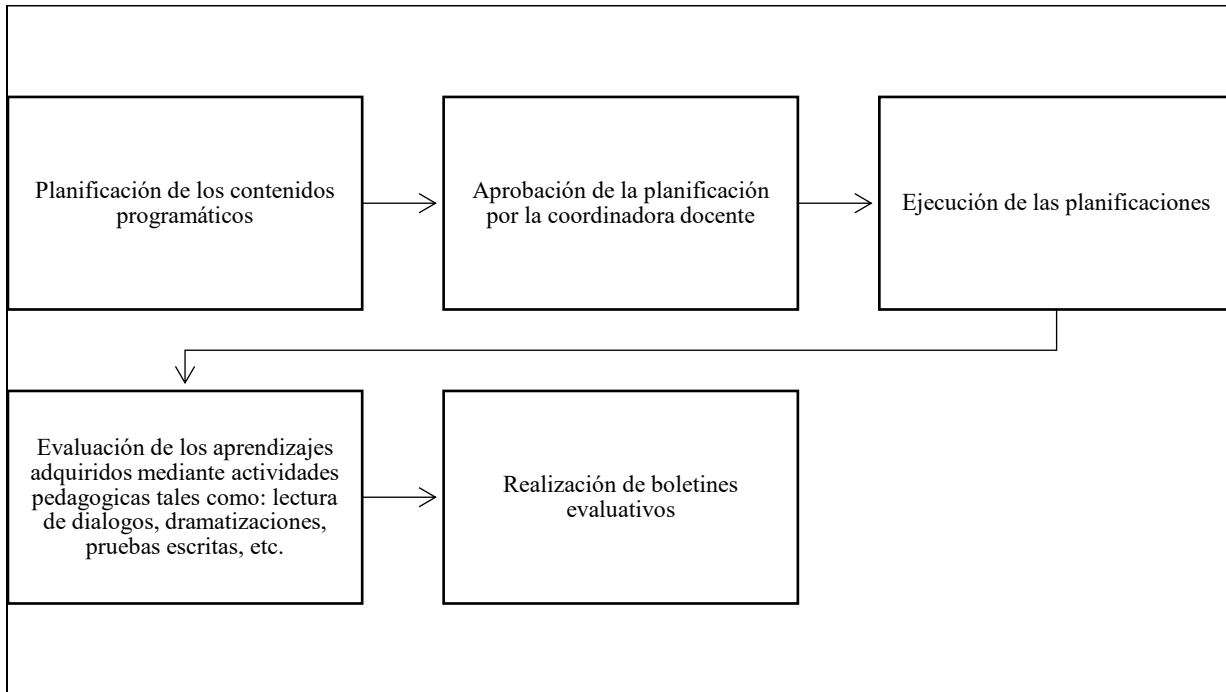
Planificación de los contenidos programáticos

Aprobación de la planificación por la coordinadora docente

Ejecución de las planificaciones

Evaluación de los aprendizajes adquiridos mediante actividades pedagogicas tales como: lectura de dialogos, dramatizaciones, pruebas escritas, etc.

Realización de boletines evaluativos